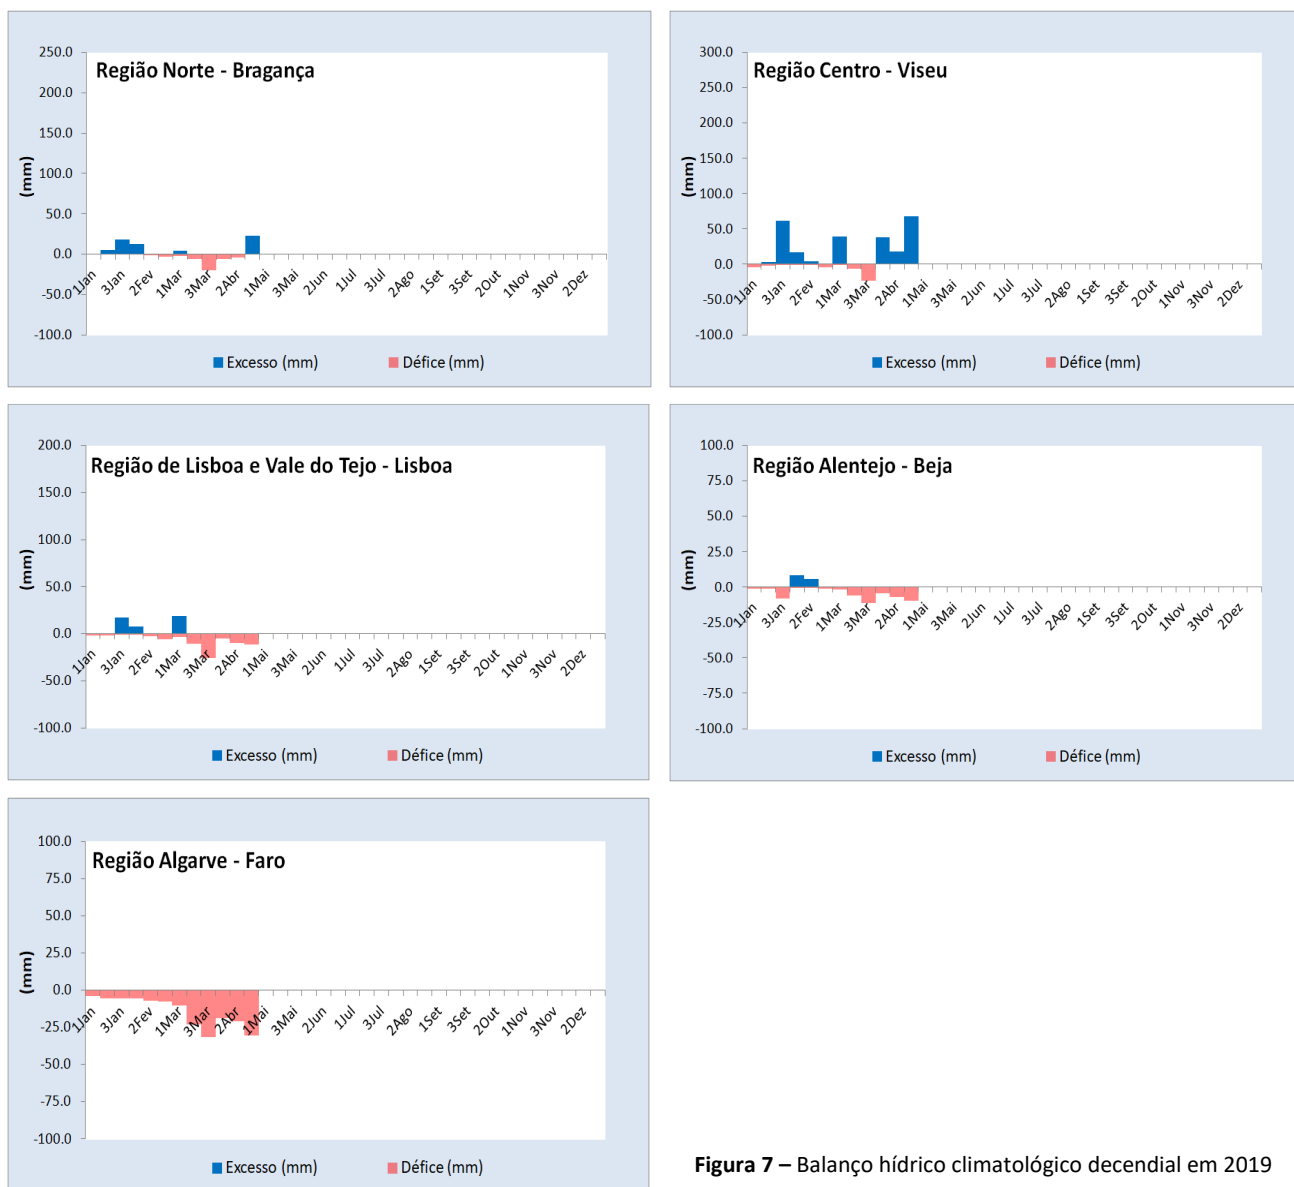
Região Norte - Bragança

250.0
200.0
150.0
100.0
50.0
0.0
-50.0
-100.0

(mm)

1Jan 3Jan 2Fev 1Mar 3Mar 2Abr 1Mai 3Mai 2Jun 1Jul 3Jul 2Ago 1Set 3Set 2Out 1Nov 3Nov 2Dez

Excesso (mm) Défice (mm)

Região Centro - Viseu

300.0
250.0
200.0
150.0
100.0
50.0
0.0
-50.0
-100.0

(mm)

1Jan 3Jan 2Fev 1Mar 3Mar 2Abr 1Mai 3Mai 2Jun 1Jul 3Jul 2Ago 1Set 3Set 2Out 1Nov 3Nov 2Dez

Excesso (mm) Défice (mm)

Região de Lisboa e Vale do Tejo - Lisboa

200.0
150.0
100.0
50.0
0.0
-50.0
-100.0

(mm)

1Jan 3Jan 2Fev 1Mar 3Mar 2Abr 1Mai 3Mai 2Jun 1Jul 3Jul 2Ago 1Set 3Set 2Out 1Nov 3Nov 2Dez

Excesso (mm) Défice (mm)

Região Alentejo - Beja

100.0
75.0
50.0
25.0
0.0
-25.0
-50.0
-75.0
-100.0

(mm)

1Jan 3Jan 2Fev 1Mar 3Mar 2Abr 1Mai 3Mai 2Jun 1Jul 3Jul 2Ago 1Set 3Set 2Out 1Nov 3Nov 2Dez

Excesso (mm) Défice (mm)

Região Algarve - Faro

100.0
75.0
50.0
25.0
0.0
-25.0
-50.0
-75.0
-100.0

(mm)

1Jan 3Jan 2Fev 1Mar 3Mar 2Abr 1Mai 3Mai 2Jun 1Jul 3Jul 2Ago 1Set 3Set 2Out 1Nov 3Nov 2Dez

Excesso (mm) Défice (mm)

**Figura 7 –** Balanço hídrico climatológico decendial em 2019